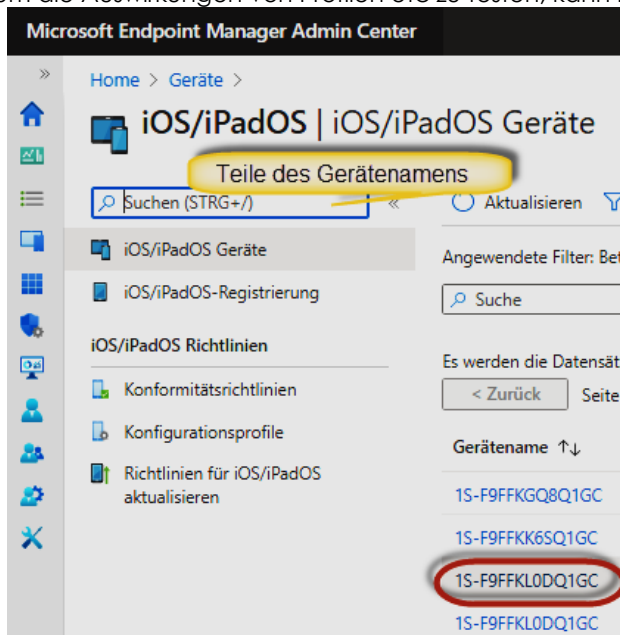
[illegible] die Auswirkungen von Profilen etc zu testen, kann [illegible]

Microsoft Endpoint Manager Admin Center

»

Home > Geräte >

iOS/iPadOS | iOS/iPadOS Geräte

Teile des Gerätenamens

Suchen (STRG+/)

«

Aktualisieren

iOS/iPadOS Geräte

iOS/iPadOS-Registrierung

iOS/iPadOS Richtlinien

Konformitätsrichtlinien

Konfigurationsprofile

Richtlinien für iOS/iPadOS aktualisieren

Angewendete Filter: Bet

Suche

Es werden die Datensät

< Zurück

Seite

Gerätename ↑↓

1S-F9FFKGQ8Q1GC

1S-F9FFKK6SQ1GC

1S-F9FFKL0DQ1GC

1S-F9FFKL0DQ1GC